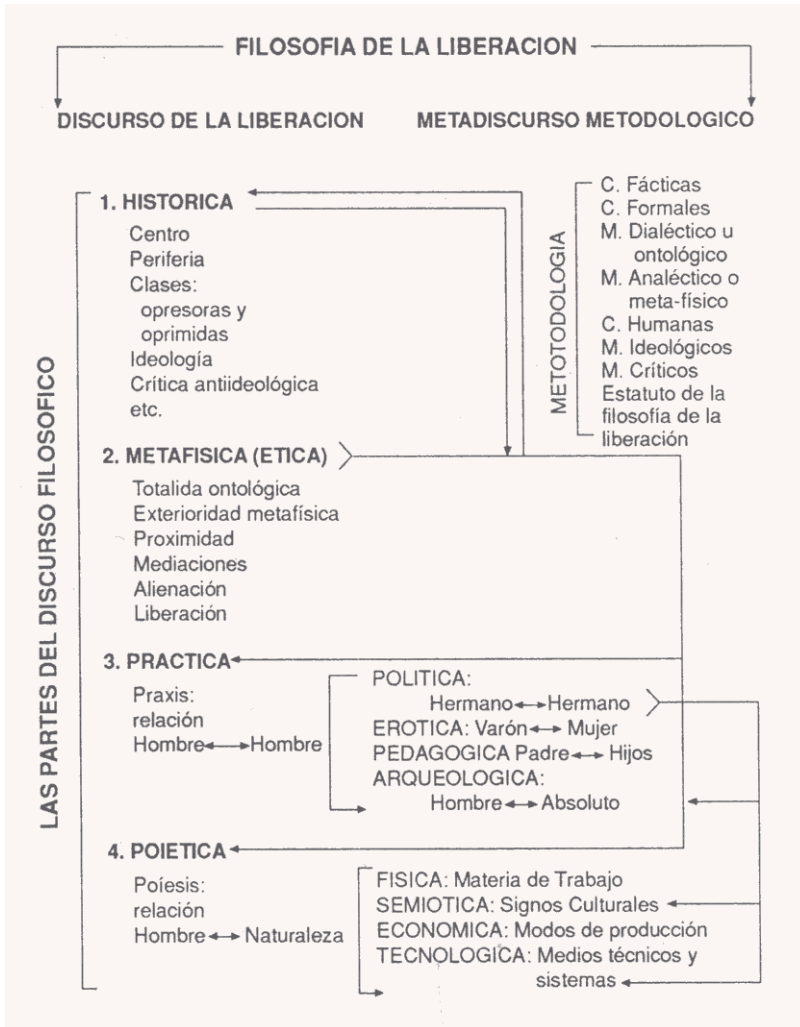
FILOSOFIA DE LA LIBERACION

DISCURSO DE LA LIBERACION

METADISCURSO METODOLOGICO

LAS PARTES DEL DISCURSO FILOSOFICO

1. HISTORICA
Centro
Periferia
Clases:
opresoras y
oprimidas
Ideología
Crítica antiideológica
etc.

METOTODOLOGIA
C. Fácticas
C. Formales
M. Dialéctico u ontológico
M. Analéctico o meta-físico
C. Humanas
M. Ideológicos
M. Críticos
Estatuto de la filosofía de la liberación

2. METAFISICA (ETICA)
Totalida ontológica
Exterioridad metafísica
Proximidad
Mediaciones
Alienación
Liberación

3. PRACTICA
Praxis:
relación
Hombre ⟷ Hombre

POLITICA:
Hermano ⟷ Hermano
EROTICA: Varón ⟷ Mujer
PEDAGOGICA Padre ⟷ Hijos
ARQUEOLOGICA:
Hombre ⟷ Absoluto

4. POIETICA
Poíesis:
relación
Hombre ⟷ Naturaleza

FISICA: Materia de Trabajo
SEMIOTICA: Signos Culturales
ECONOMICA: Modos de producción
TECNOLOGICA: Medios técnicos y sistemas